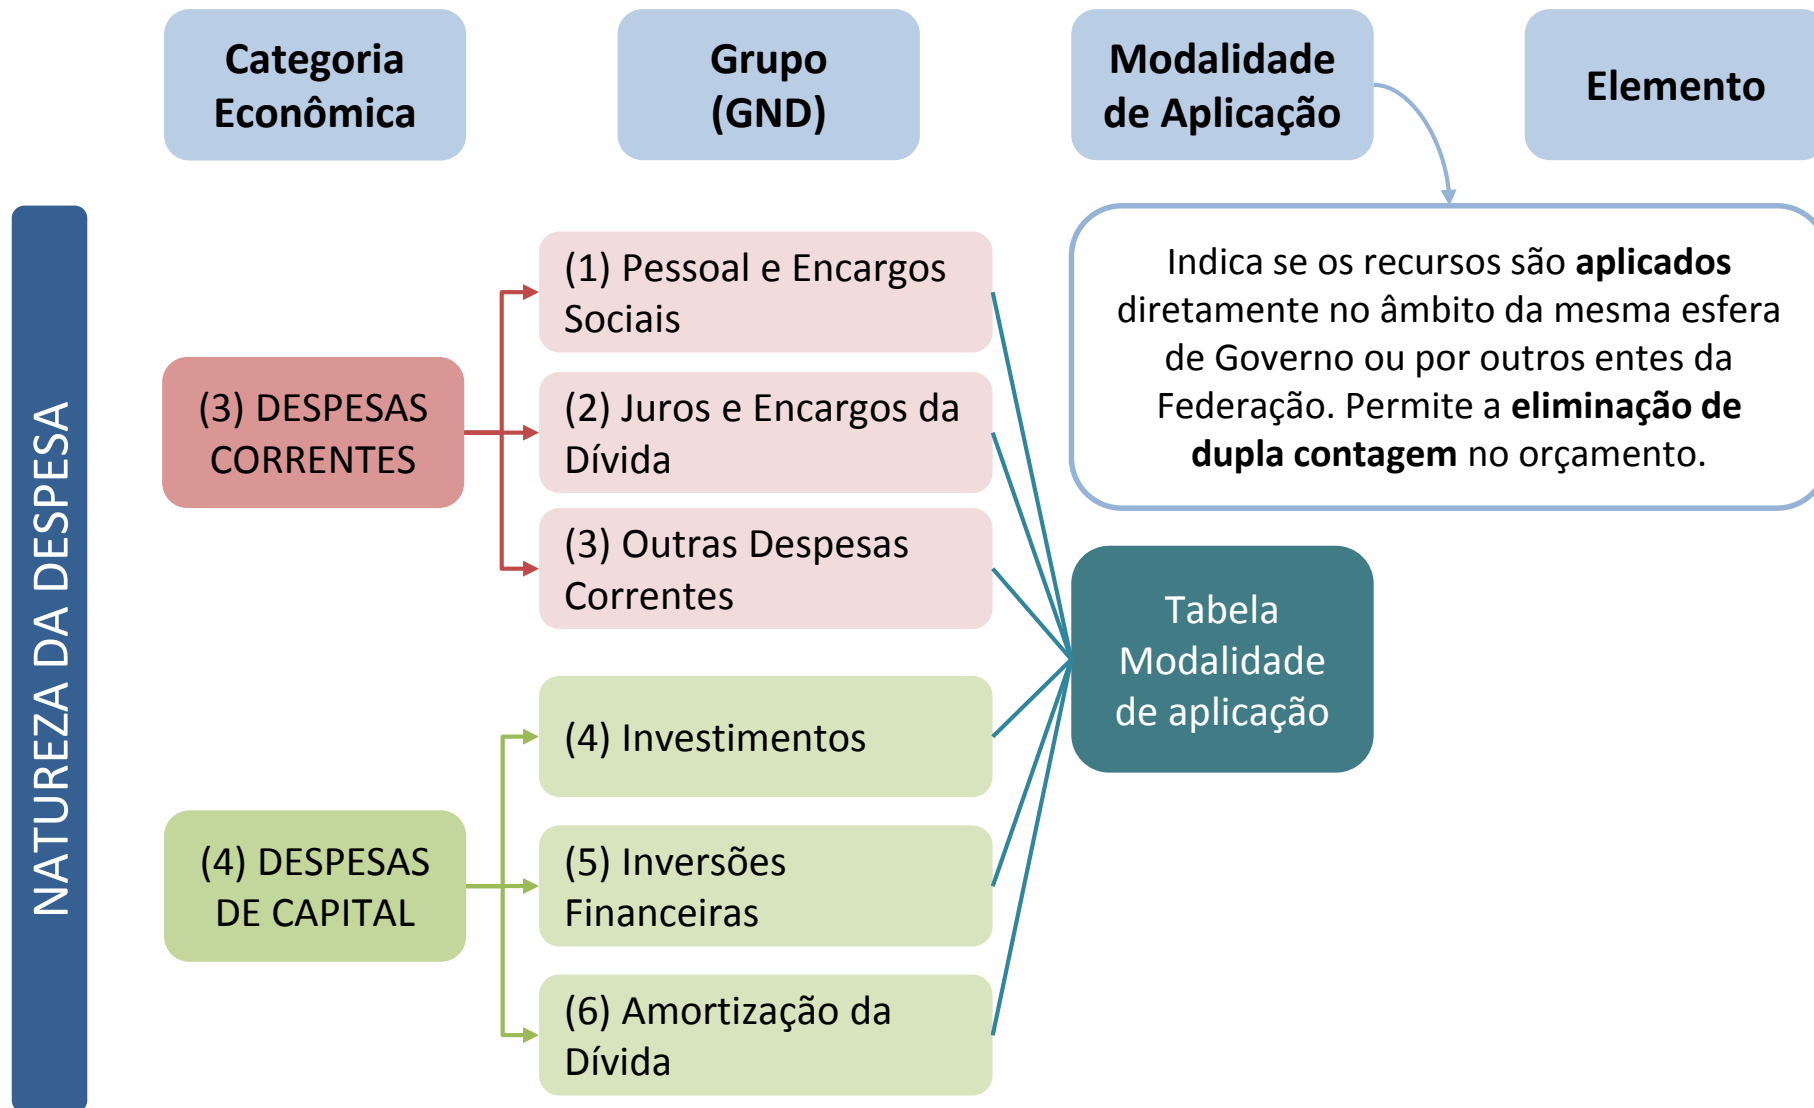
Categoria Econômica

Grupo (GND)

Modalidade de Aplicação

Elemento

NATUREZA DA DESPESA

Indica se os recursos são **aplicados** diretamente no âmbito da mesma esfera de Governo ou por outros entes da Federação. Permite a **eliminação de dupla contagem** no orçamento.

(3) DESPESAS CORRENTES

(1) Pessoal e Encargos Sociais

(2) Juros e Encargos da Dívida

(3) Outras Despesas Correntes

Tabela Modalidade de aplicação

(4) DESPESAS DE CAPITAL

(4) Investimentos

(5) Inversões Financeiras

(6) Amortização da Dívida